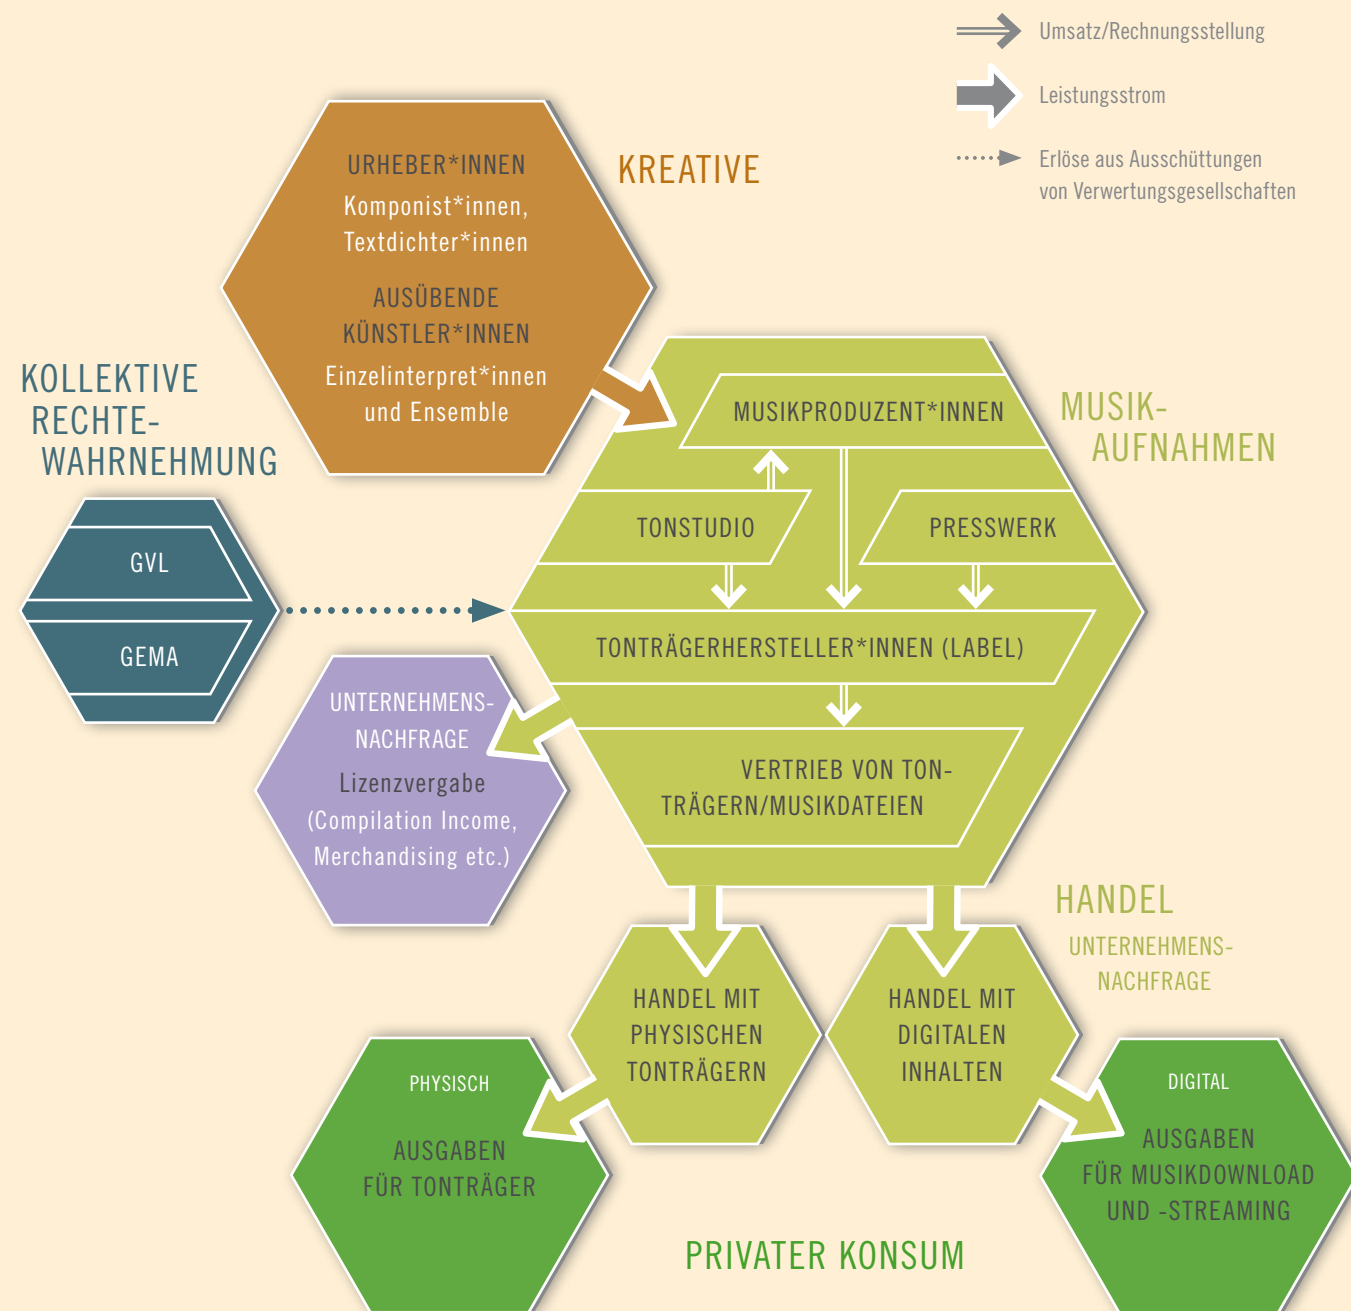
Umsatz/Rechnungsstellung

Leistungsstrom

Erlöse aus Ausschüttungen von Verwertungsgesellschaften

URHEBER*INNEN
Komponist*innen, Textdichter*innen
AUSÜBENDE KÜNSTLER*INNEN
Einzelinterpret*innen und Ensemble

KREATIVE

KOLLEKTIVE RECHTE-WAHRNEHMUNG

GVL

GEMA

MUSIKPRODUZENT*INNEN

MUSIK-AUFNAHMEN

TONSTUDIO

PRESSWERK

TONTRÄGERHERSTELLER*INNEN (LABEL)

UNTERNEHMENS-NACHFRAGE
Lizenzvergabe (Compilation Income, Merchandising etc.)

VERTRIEB VON TON-TRÄGERN/MUSIKDATEIEN

HANDEL

UNTERNEHMENS-NACHFRAGE

HANDEL MIT PHYSISCHEN TONTRÄGERN

HANDEL MIT DIGITALEN INHALTEN

PHYSISCH
AUSGABEN FÜR TONTRÄGER

DIGITAL
AUSGABEN FÜR MUSIKDOWNLOAD UND -STREAMING

PRIVATER KONSUM